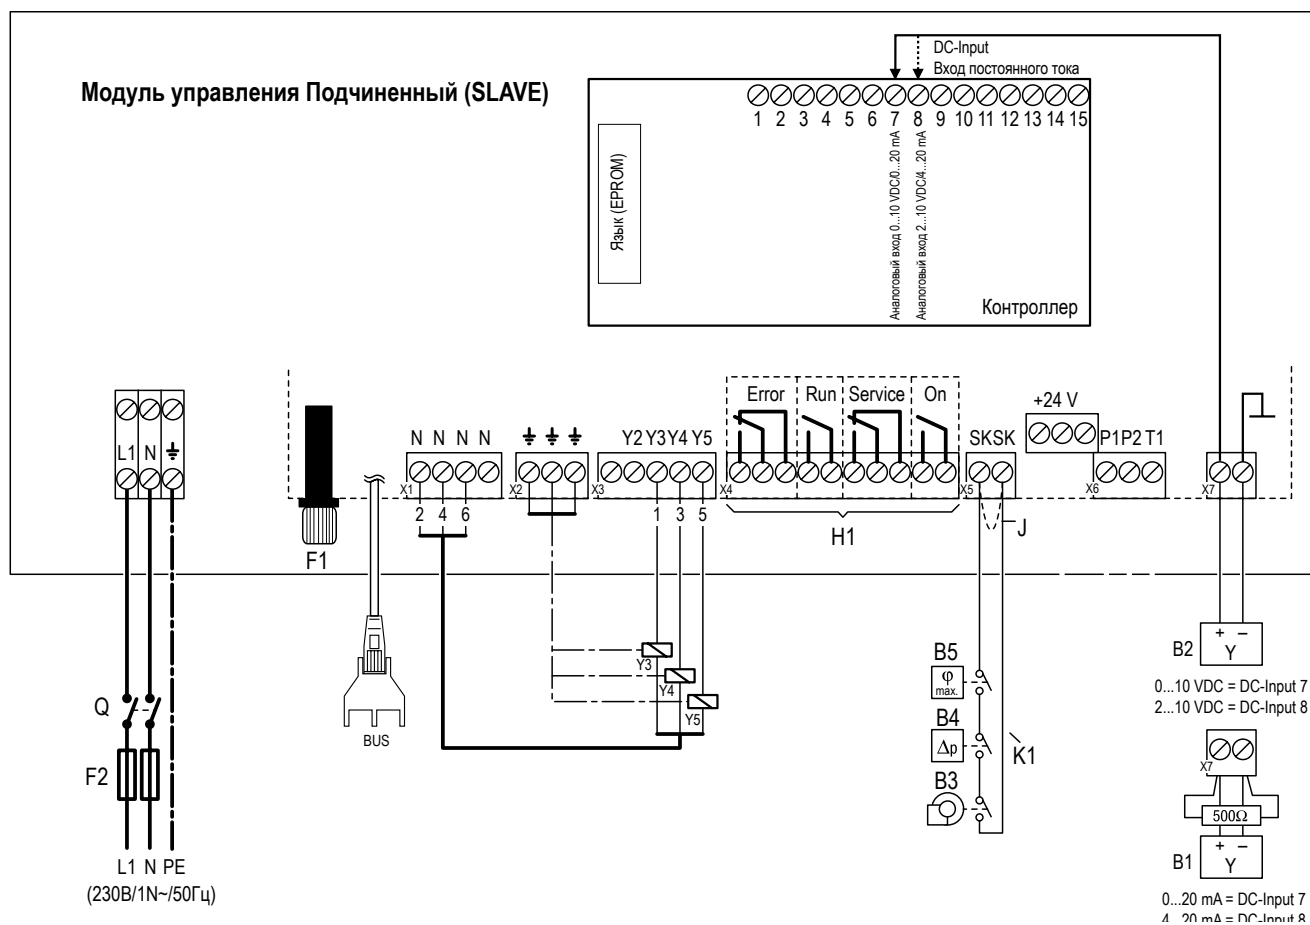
Модуль управления Подчиненный (SLAVE)

DC-Input
Вход постоянного тока

1 2 3 4 5 6 7 8 9 10 11 12 13 14 15

Язык (EPROM)

Аналоговый вход 0...10 VDC/0...20 mA
Аналоговый вход 2...10 VDC/4...20 mA

Контроллер

L1 N ⏚

F1

N N N N
X1
2 4 6

⏚ ⏚ ⏚
X2

Y2 Y3 Y4 Y5
X3
1 3 5

Error Run Service On
X4
H1

+24 V

SK SK
X5
J

P1 P2 T1
X6

X7

Y3
Y4
Y5

BUS

Q
F2

L1 N PE
(230В/1N~/50Гц)

B5
φ max.
B4
Δp
B3
K1

B2
+ −
Y

0...10 VDC = DC-Input 7
2...10 VDC = DC-Input 8

X7
500Ω
B1
+ −
Y

0...20 mA = DC-Input 7
4...20 mA = DC-Input 8